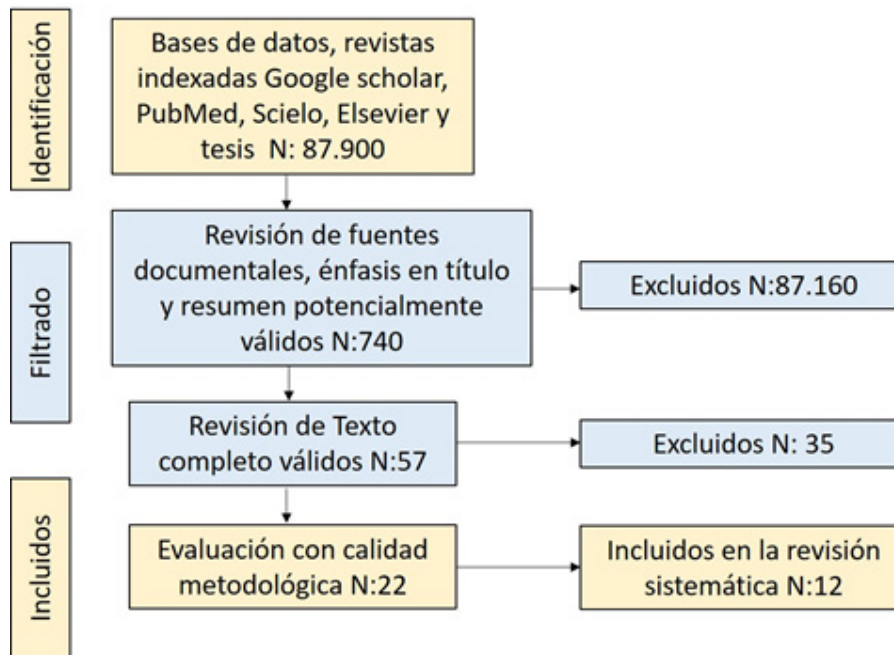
Identificación

Bases de datos, revistas indexadas Google scholar, PubMed, Scielo, Elsevier y tesis N: 87.900

Filtrado

Revisión de fuentes documentales, énfasis en título y resumen potencialmente válidos N:740

Excluidos N:87.160

Revisión de Texto completo válidos N:57

Excluidos N: 35

Incluidos

Evaluación con calidad metodológica N:22

Incluidos en la revisión sistemática N:12